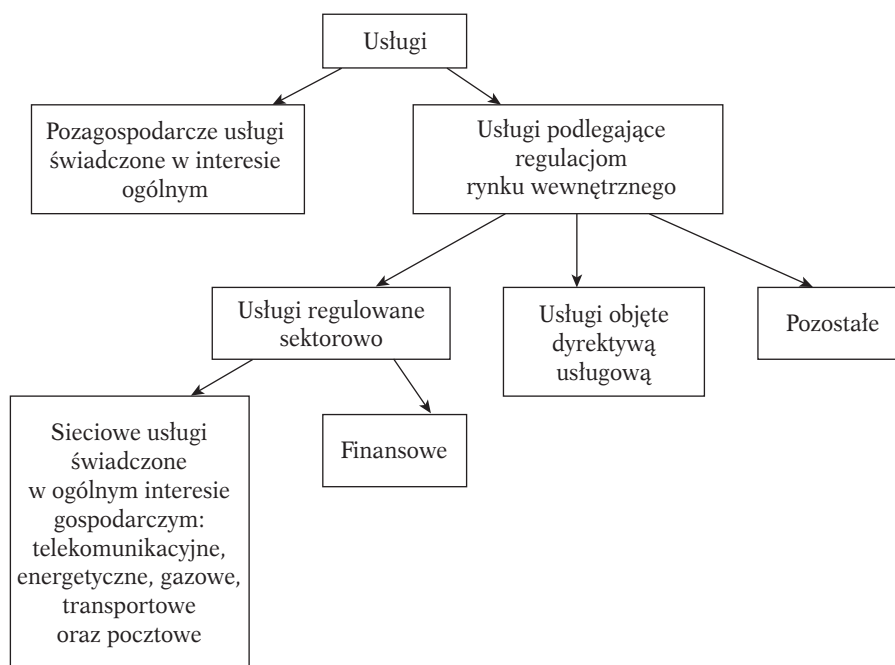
Usługi

Pozagospodarcze usługi świadczone w interesie ogólnym

Usługi podlegające regulacjom rynku wewnętrznego

Usługi regulowane sektorowo

Usługi objęte dyrektywą usługową

Pozostałe

Sieciowe usługi świadczone w ogólnym interesie gospodarczym: telekomunikacyjne, energetyczne, gazowe, transportowe oraz pocztowe

Finansowe